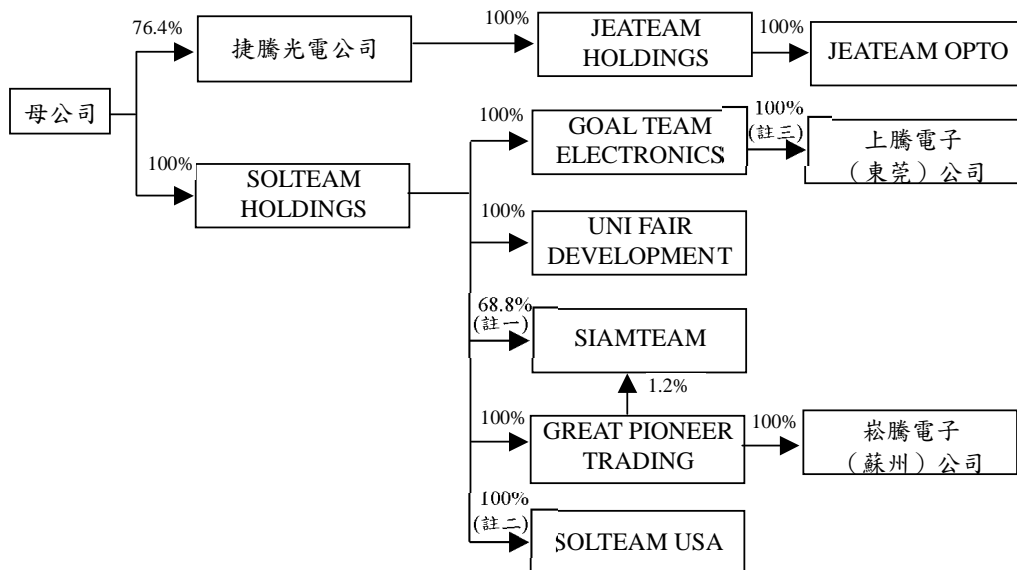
母公司

76.4%

捷騰光電公司

100%

JEATEAM HOLDINGS

100%

JEATEAM OPTO

100%

SOLTEAM HOLDINGS

100%

GOAL TEAM ELECTRONICS

100% (註三)

上騰電子（東莞）公司

100%

UNI FAIR DEVELOPMENT

68.8% (註一)

SIAMTEAM

1.2%

100%

GREAT PIONEER TRADING

100%

崧騰電子（蘇州）公司

100% (註二)

SOLTEAM USA